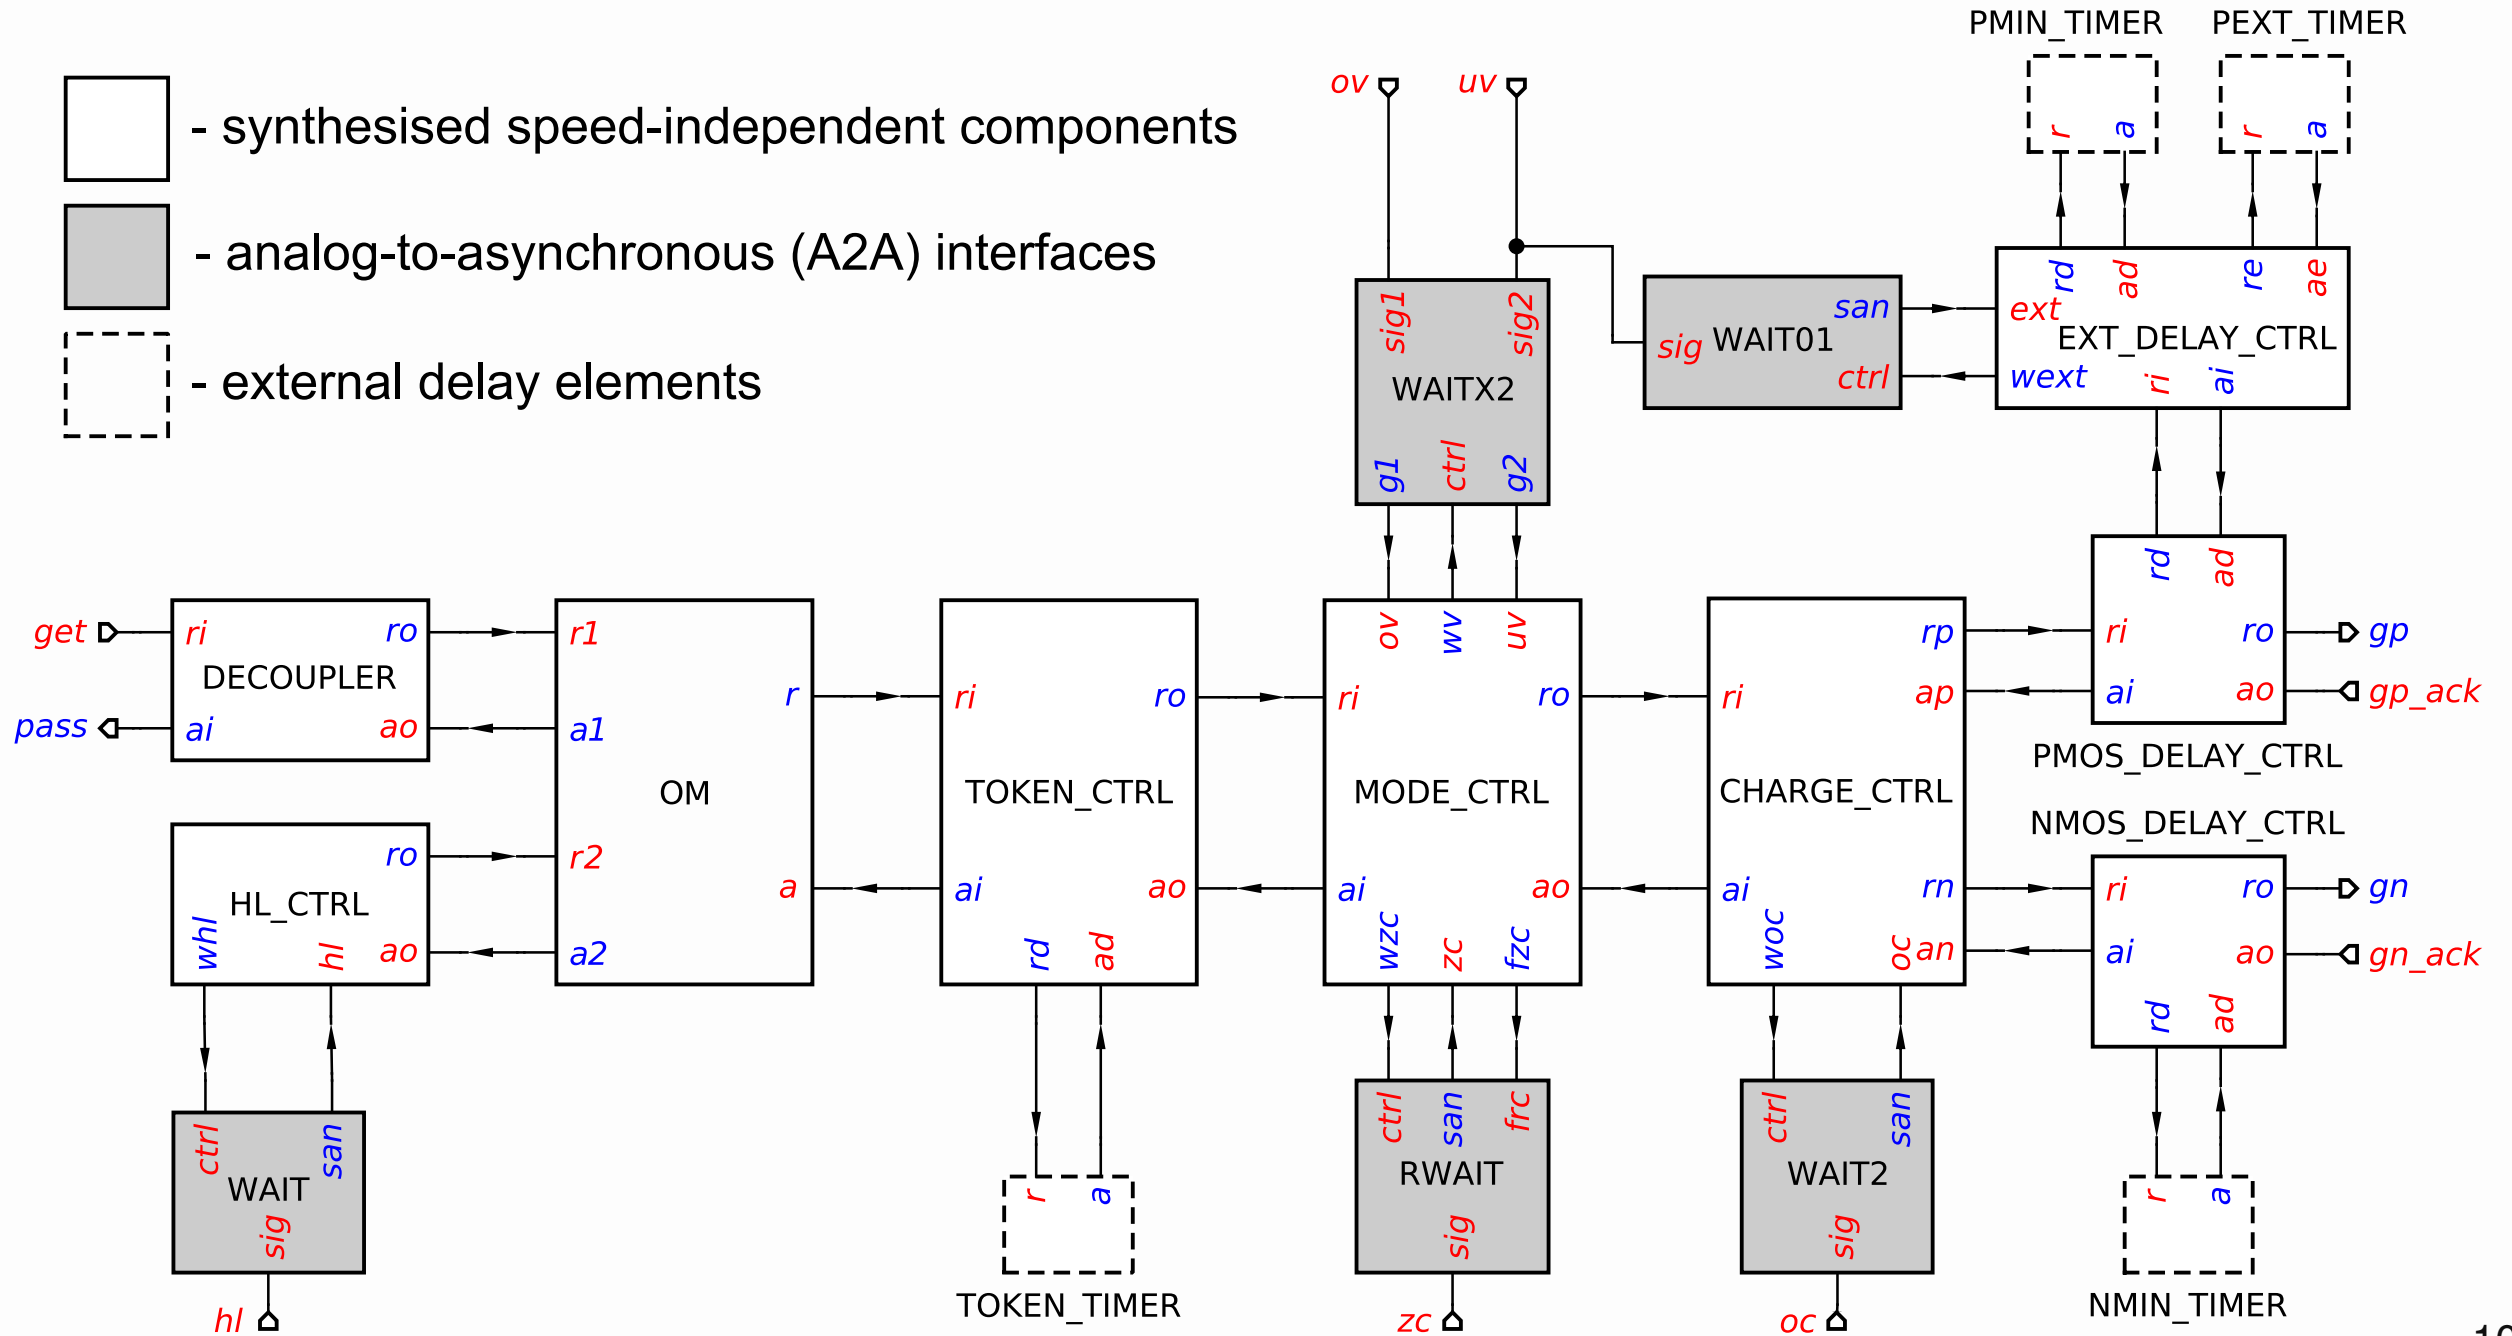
- synthesised speed-independent components

- analog-to-asynchronous (A2A) interfaces

- external delay elements

ov uv

PMIN_TIMER PEXT_TIMER

r a r a

sig1 sig2
WAITX2
g1 ctrl g2

san
sig WAIT01
ctrl

rd ad re ae
ext
EXT_DELAY_CTRL
wext ri ai

get ri ro
DECOUPLER
pass ai ao

r1
a1
r
OM
r2
a
a2

ri ro
TOKEN_CTRL
ai ao
rd ad

ov wv uv
ri ro
MODE_CTRL
ai ao
wzc zc fzc

ri rp
ap
CHARGE_CTRL
ai rn
woc oc an

rd ad
ri ro gp
ai ao gp_ack
PMOS_DELAY_CTRL

NMOS_DELAY_CTRL
ri ro gn
ai ao gn_ack
rd ad

ro
HL_CTRL
whl hl ao

ctrl san
WAIT
sig
hl

r a
TOKEN_TIMER

ctrl san frc
RWAIT
sig
zc

ctrl san
WAIT2
sig
oc

r a
NMIN_TIMER